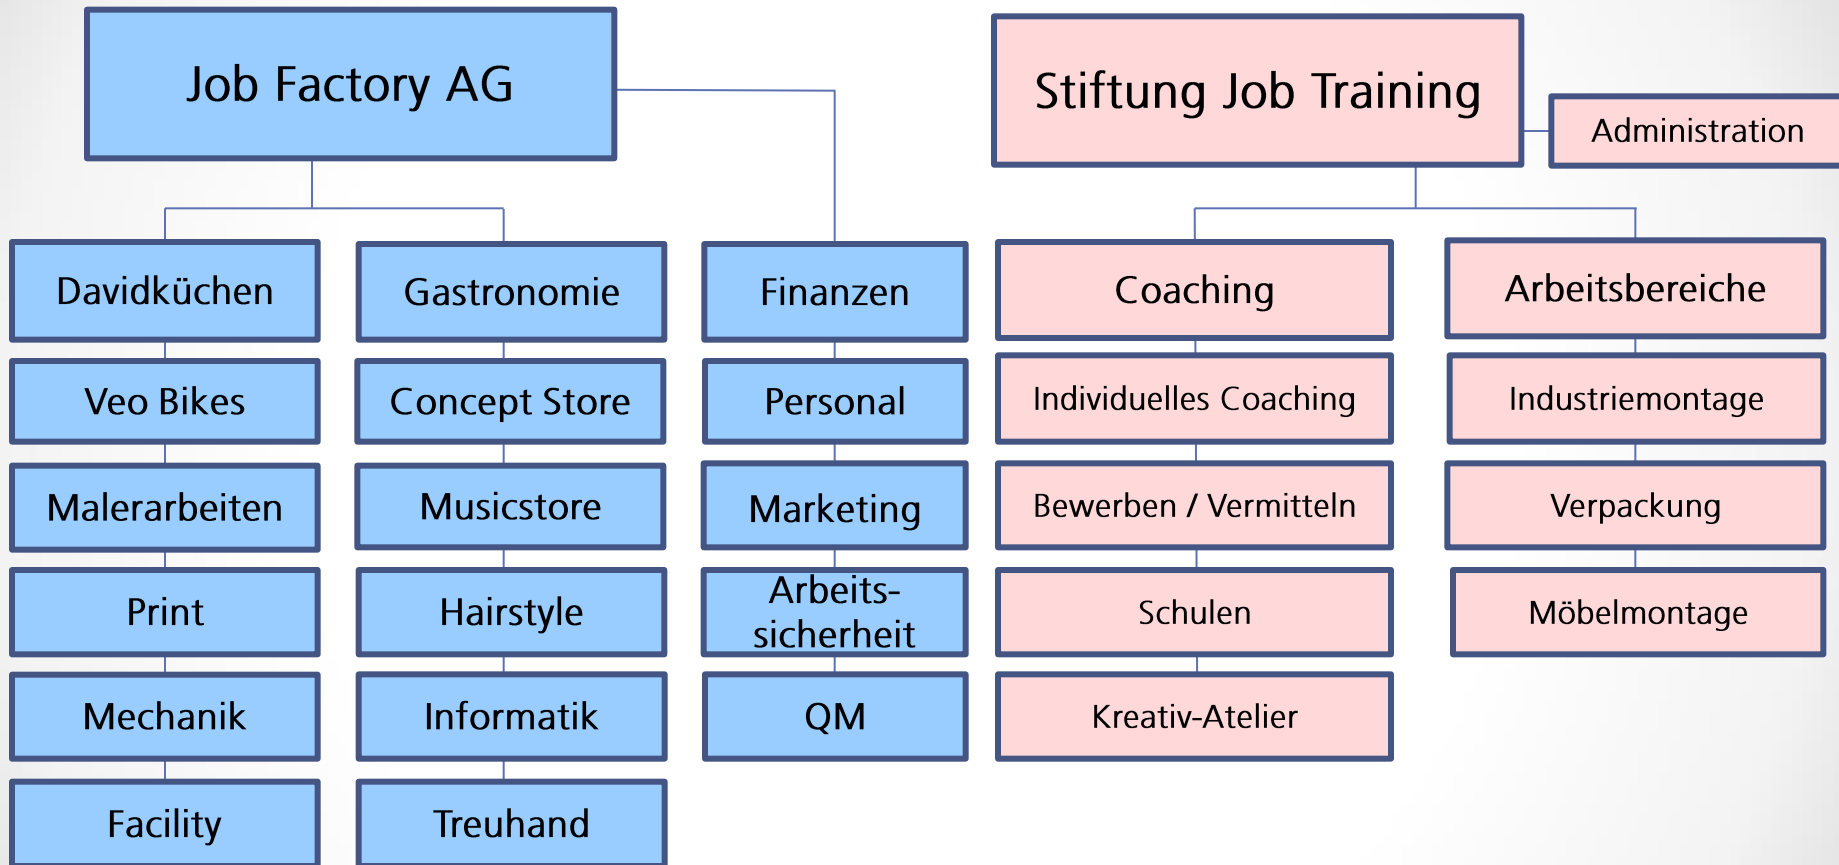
Job Factory AG

Stiftung Job Training

Administration

Davidküchen

Veo Bikes

Malerarbeiten

Print

Mechanik

Facility

Gastronomie

Concept Store

Musicstore

Hairstyle

Informatik

Treuhand

Finanzen

Personal

Marketing

Arbeitssicherheit

QM

Coaching

Individuelles Coaching

Bewerben / Vermitteln

Schulen

Kreativ-Atelier

Arbeitsbereiche

Industriemontage

Verpackung

Möbelmontage